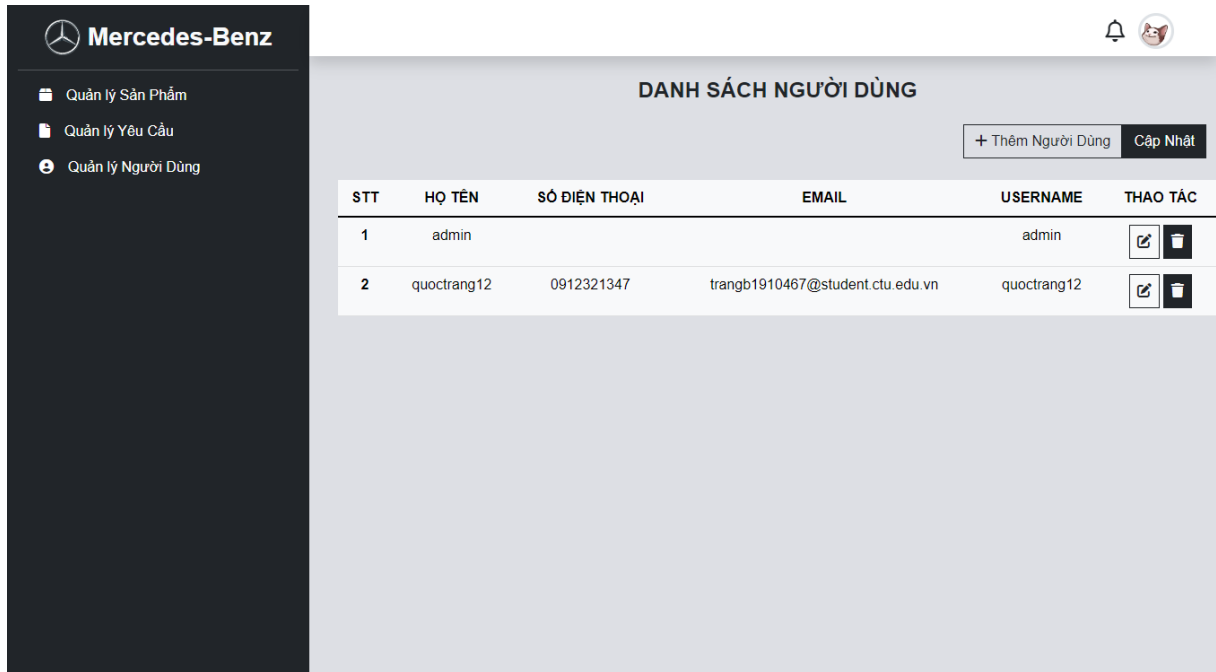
Mercedes-Benz

Quản lý Sản Phẩm
Quản lý Yêu Cầu
Quản lý Người Dùng

DANH SÁCH NGƯỜI DÙNG

+ Thêm Người Dùng
Cập Nhật

| STT | HỌ TÊN | SỐ ĐIỆN THOẠI | EMAIL | USERNAME | THAO TÁC |
|---|---|---|---|---|---|
| 1 | admin | | | admin | |
| 2 | quoctrang12 | 0912321347 | trangb1910467@student.ctu.edu.vn | quoctrang12 | |